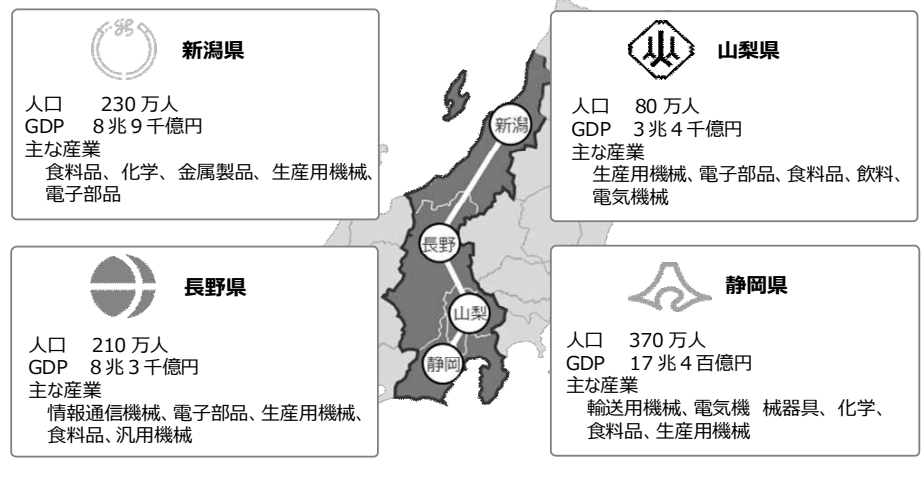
新潟県

人口　230 万人
GDP　8 兆 9 千億円
主な産業
食料品、化学、金属製品、生産用機械、電子部品

山梨県

人口　80 万人
GDP　3 兆 4 千億円
主な産業
生産用機械、電子部品、食料品、飲料、電気機械

新潟

長野

山梨

静岡

長野県

人口　210 万人
GDP　8 兆 3 千億円
主な産業
情報通信機械、電子部品、生産用機械、食料品、汎用機械

静岡県

人口　370 万人
GDP　17 兆 4 百億円
主な産業
輸送用機械、電気機　械器具、化学、食料品、生産用機械